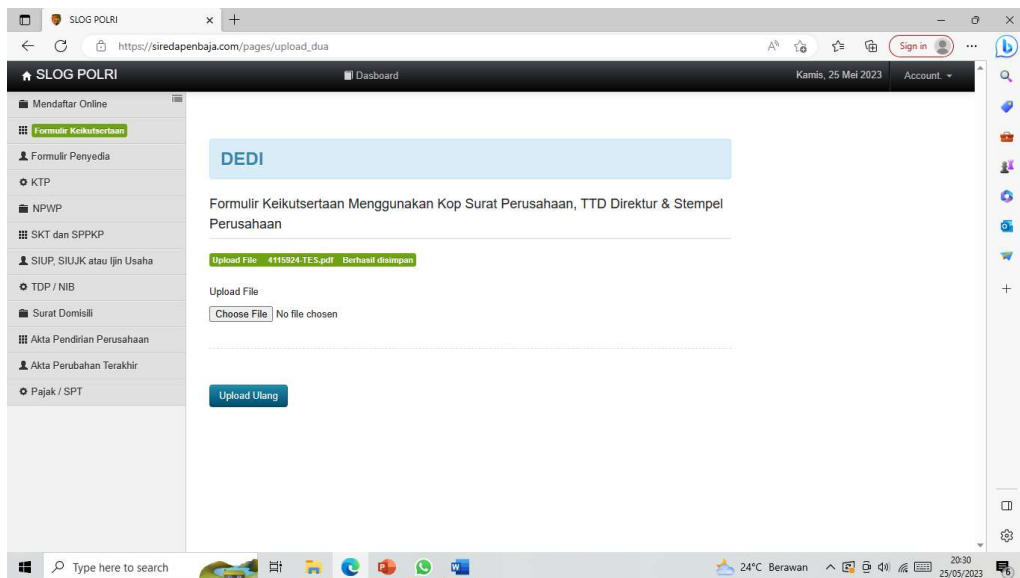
SLOG POLRI
https://siredapenbaja.com/pages/upload_dua
Sign in

SLOG POLRI
Dasboard
Kamis, 25 Mei 2023
Account.

Mendaftar Online
Formulir Keikutsertaan
Formulir Penyedia
KTP
NPWP
SKT dan SPPKP
SIUP, SIUJK atau Ijin Usaha
TDP / NIB
Surat Domisili
Akta Pendirian Perusahaan
Akta Perubahan Terakhir
Pajak / SPT

DEDI

Formulir Keikutsertaan Menggunakan Kop Surat Perusahaan, TTD Direktur & Stempel Perusahaan

Upload File 4115924-TES.pdf Berhasil disimpan

Upload File
Choose File No file chosen

Upload Ulang

Type here to search
24°C Berawan
20:30
25/05/2023